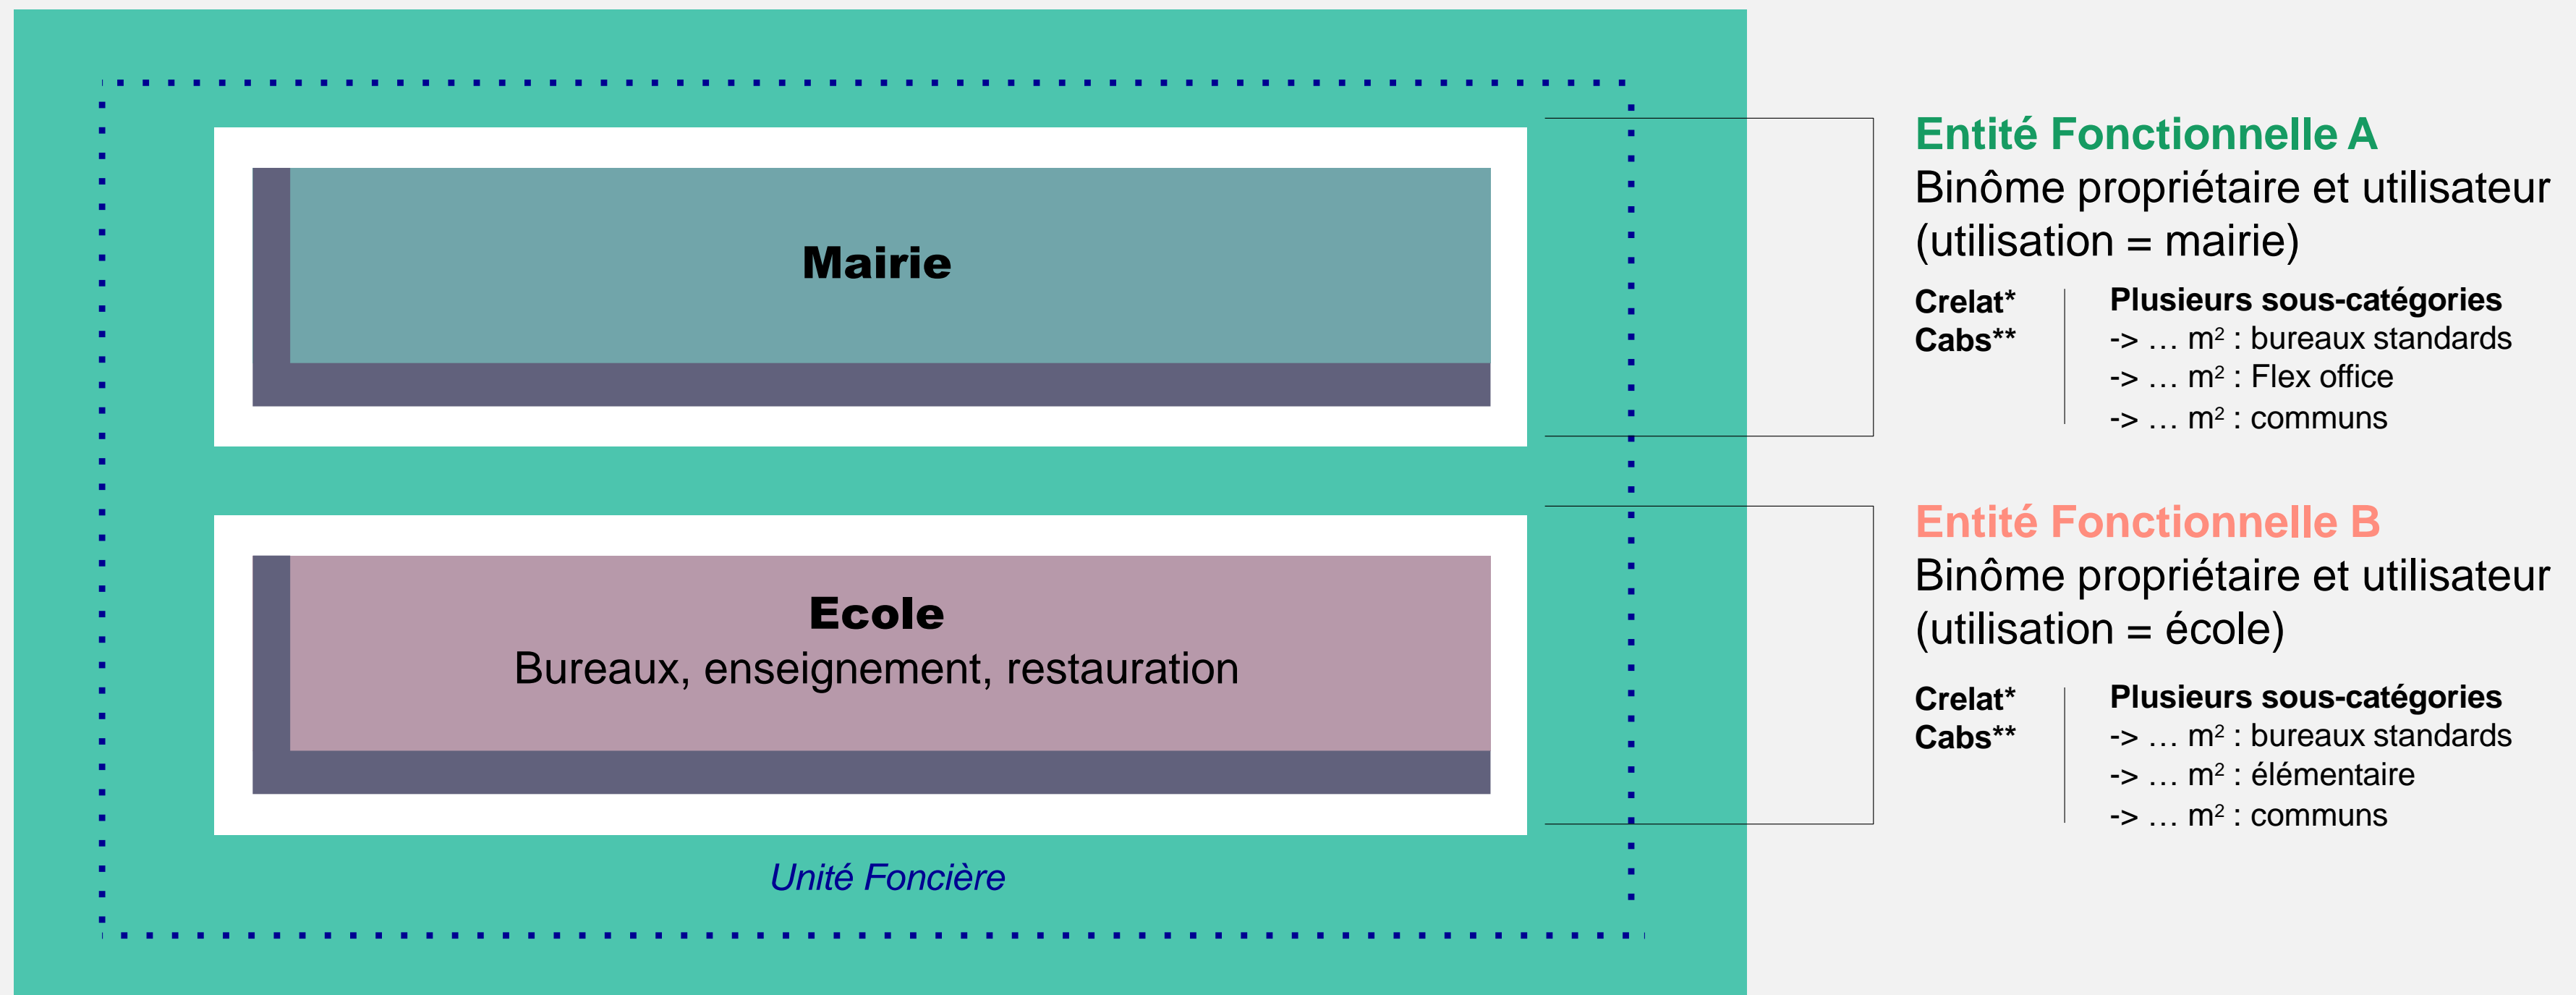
Mairie

Ecole
Bureaux, enseignement, restauration

Unité Foncière

Entité Fonctionnelle A
Binôme propriétaire et utilisateur (utilisation = mairie)

Crelat*
Cabs**

Plusieurs sous-catégories
-> … m² : bureaux standards
-> … m² : Flex office
-> … m² : communs

Entité Fonctionnelle B
Binôme propriétaire et utilisateur (utilisation = école)

Crelat*
Cabs**

Plusieurs sous-catégories
-> … m² : bureaux standards
-> … m² : élémentaire
-> … m² : communs